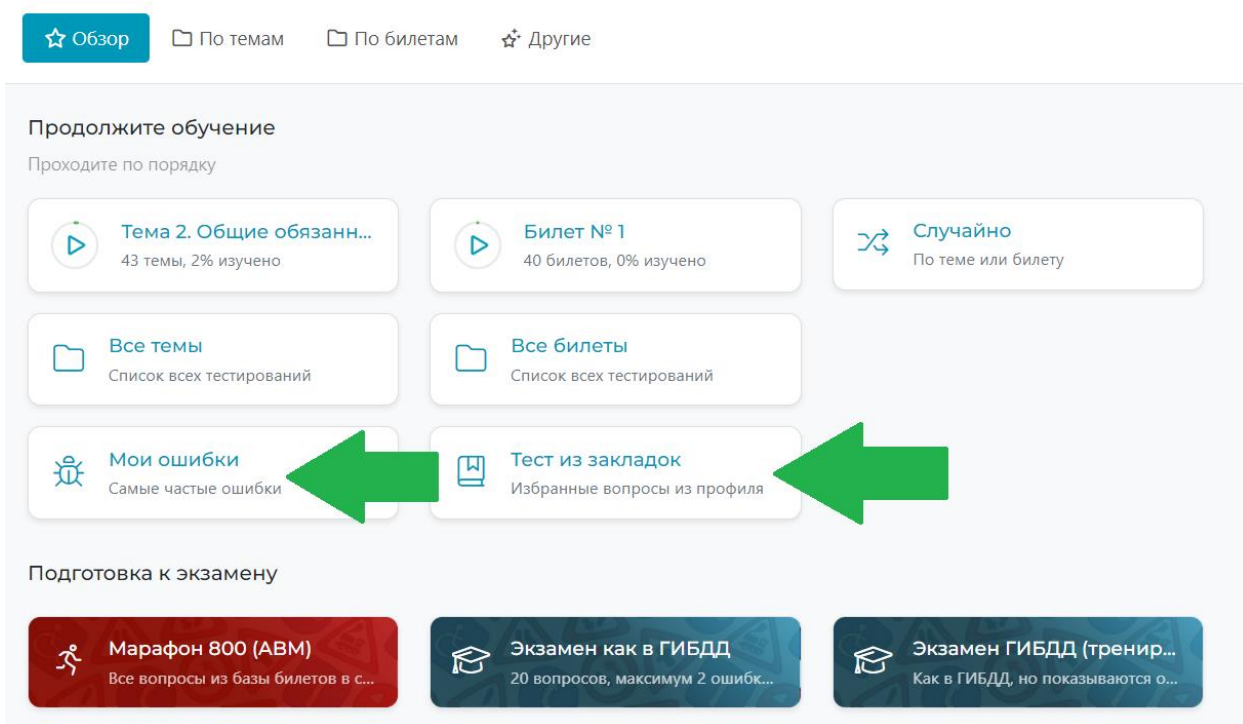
Обзор По темам По билетам Другие

Продолжите обучение

Проходите по порядку

Тема 2. Общие обязанн...
43 темы, 2% изучено

Билет № 1
40 билетов, 0% изучено

Случайно
По теме или билету

Все темы
Список всех тестирований

Все билеты
Список всех тестирований

Мои ошибки
Самые частые ошибки

Тест из закладок
Избранные вопросы из профиля

Подготовка к экзамену

Марафон 800 (ABM)
Все вопросы из базы билетов в с...

Экзамен как в ГИБДД
20 вопросов, максимум 2 ошибк...

Экзамен ГИБДД (тренир...
Как в ГИБДД, но показываются о...